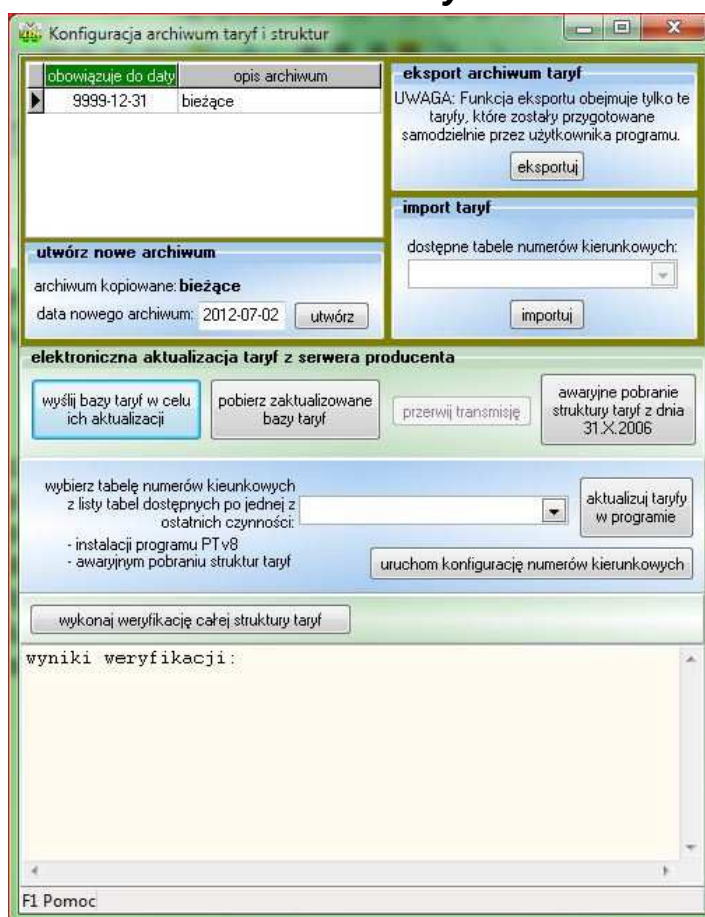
Konfiguracja archiwum taryf i struktur

| obowiązuje do daty | opis archiwum |
|---|---|
| 9999-12-31 | bieżące |

eksport archiwum taryf
UWAGA: Funkcja eksportu obejmuje tylko te taryfy, które zostały przygotowane samodzielnie przez użytkownika programu.
eksportuj

import taryf
dostępne tabele numerów kierunkowych:
importuj

utwórz nowe archiwum
archiwum kopiowane: bieżące
data nowego archiwum: 2012-07-02
utwórz

elektroniczna aktualizacja taryf z serwera producenta
wyślij bazy taryf w celu ich aktualizacji
pobierz zaktualizowane bazy taryf
przerwij transmisję
awaryjne pobranie struktury taryf z dnia 31.X.2006

wybierz tabelę numerów kieunkowych z listy tabel dostępnych po jednej z ostatnich czynności:
- instalacji programu PT v8
- awaryjnym pobraniu struktur taryf
aktualizuj taryfy w programie
uruchom konfigurację numerów kierunkowych

wykonaj weryfikację całej struktury taryf

wyniki weryfikacji:

F1 Pomoc